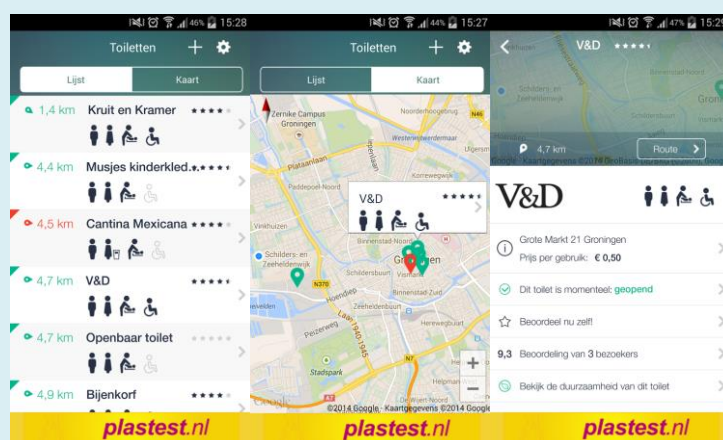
46% 15:28

Toiletten

Lijst

Kaart

1,4 km Kruit en Kramer

4,4 km Musjes kinderkled.

4,5 km Cantina Mexicana

4,7 km V&D

4,7 km Openbaar toilet

4,9 km Bijenkorf

plastest.nl

44% 15:27

Toiletten

Lijst

Kaart

Zernike Campus Groningen

Noorderhoogebrug

Plataanlaan

Westernieuwland

Paddepoel-Noord

Korrewegwijk

V&D

Vinkhuizen

Binnenstad-Noord

Schilders- en Zeeheldenwijk

Groningen

Schildersbuurt

N370

Hoendiep

Binnenstad-Zuid

Zeeheldenbuurt

Peizerweg

Laan 1940-1945

Stadspark

De Wijert-Noord

©2014 Google · Kaartgegevens ©2014 Google

plastest.nl

47% 15:2

V&D

Schilders- en Zeeheldenwijk

Binnenstad-Noord

4,7 km

Route

Google · Kaartgegevens ©2014 GeoBasis-DE/BKG

V&D

Grote Markt 21 Groningen

Prijs per gebruik: € 0,50

Dit toilet is momenteel: geopend

Beoordeel nu zelf!

9,3 Beoordeling van 3 bezoekers

Bekijk de duurzaamheid van dit toilet

plastest.nl